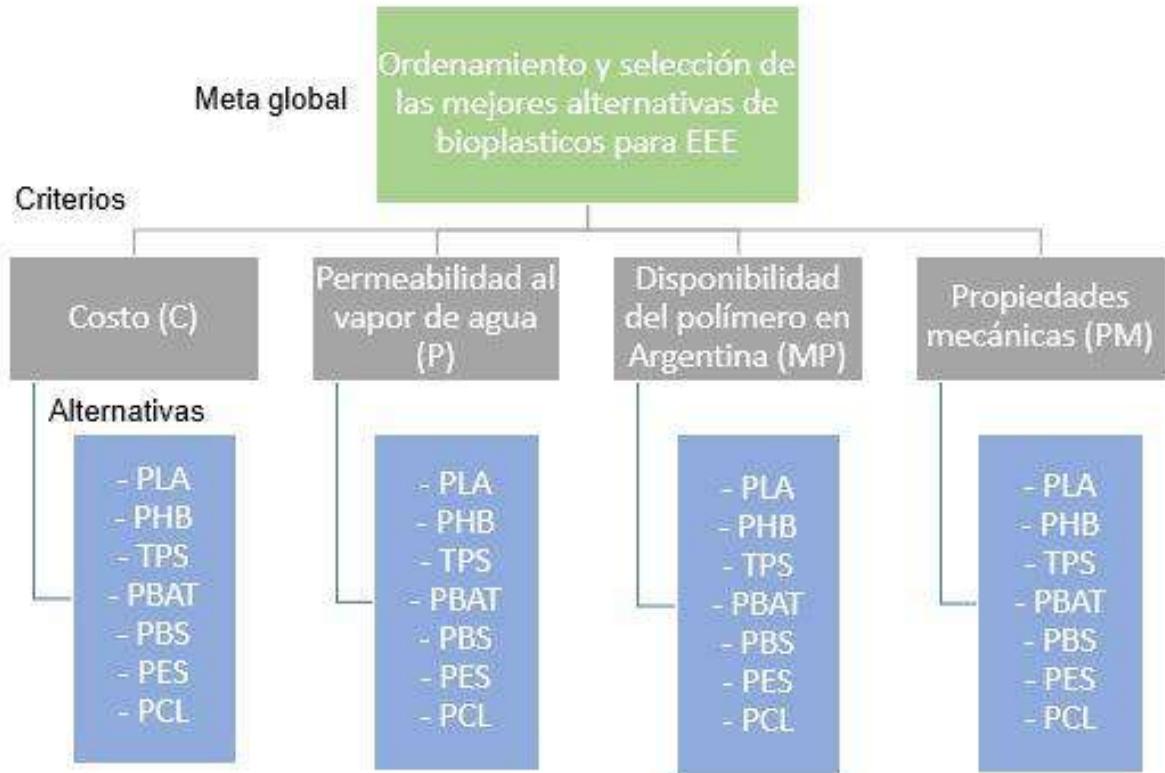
Meta global

Ordenamiento y selección de las mejores alternativas de bioplasticos para EEE

Criterios

Costo (C)

Permeabilidad al vapor de agua (P)

Disponibilidad del polímero en Argentina (MP)

Propiedades mecánicas (PM)

Alternativas

- PLA
- PHB
- TPS
- PBAT
- PBS
- PES
- PCL

- PLA
- PHB
- TPS
- PBAT
- PBS
- PES
- PCL

- PLA
- PHB
- TPS
- PBAT
- PBS
- PES
- PCL

- PLA
- PHB
- TPS
- PBAT
- PBS
- PES
- PCL